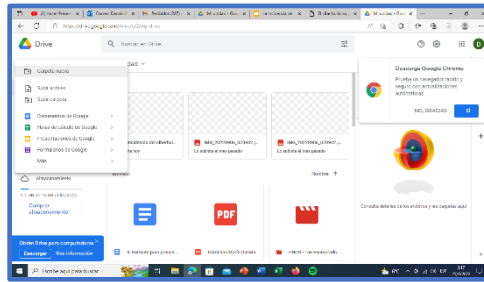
Valor Protec | Correo: Escuela | Resultados (307) | Mis clases - Goo | La educación | El diseño curr | Mi unidad - Go

https://drive.google.com/drive/u/0/my-drive

Drive

Buscar en Drive

Carpeta nueva

Subir archivo

Subir carpeta

Documentos de Google

Hojas de cálculo de Google

Presentaciones de Google

Formularios de Google

Más

Descarga Google Chrome

Prueba un navegador rápido y seguro con actualizaciones automáticas

NO, GRACIAS

Sí

IMG_20200906_... Lo subiste el mes pasado

IMG_20200906_... Lo subiste el mes pasado

Almacenamiento

Comprar almacenamiento

Nombre

Consulta detalles de los archivos y las carpetas aquí

Obtén Drive para computadoras

Descargar

Más información

PDF

Escribe aquí para buscar